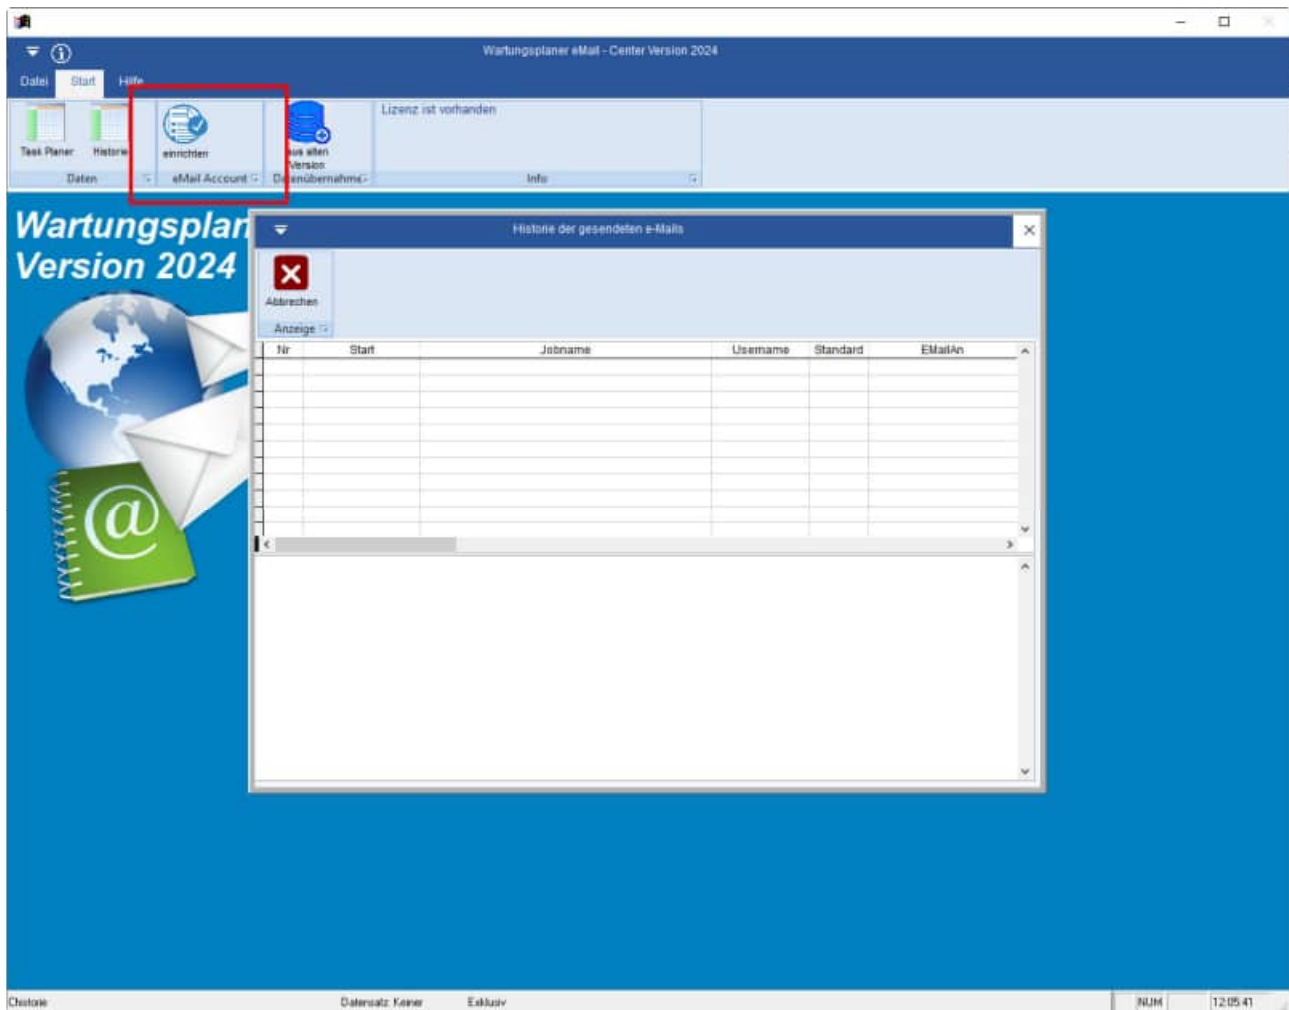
Wartungsplaner eMail - Center Version 2024

Datei Start Hilfe

Task Planer Historie
Daten

einrichten
eMail Account

aus alten Version
Datenübernahme

Lizenz ist vorhanden
Info

Wartungsplan
Version 2024

Historie der gesendeten e-Mails

Abbrechen
Anzeige

| Nr | Start | Jobname | Username | Standard | EMailAn |
|---|---|---|---|---|---|
| | | | | | |

Chistorie Datensatz: Keiner Exklusiv NUM 12:05:41